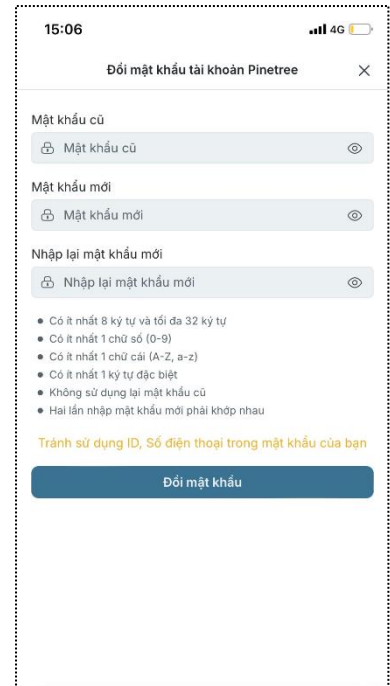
15:06

4G

Đổi mật khẩu tài khoản Pinetree

×

Mật khẩu cũ

Mật khẩu cũ

Mật khẩu mới

Mật khẩu mới

Nhập lại mật khẩu mới

Nhập lại mật khẩu mới

- Có ít nhất 8 ký tự và tối đa 32 ký tự
- Có ít nhất 1 chữ số (0-9)
- Có ít nhất 1 chữ cái (A-Z, a-z)
- Có ít nhất 1 ký tự đặc biệt
- Không sử dụng lại mật khẩu cũ
- Hai lần nhập mật khẩu mới phải khớp nhau

Tránh sử dụng ID, Số điện thoại trong mật khẩu của bạn

Đổi mật khẩu